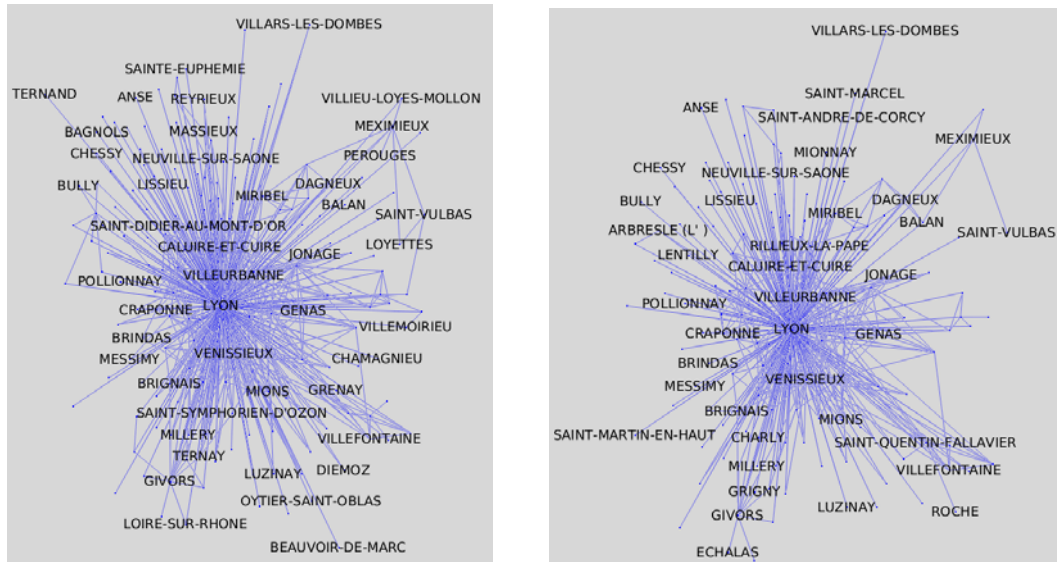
VILLARS-LES-DOMBES
SAINTE-EUPHEMIE
TERNAND
ANSE
REYRIEUX
VILLIEU-LOYES-MOLLON
MEXIMIEUX
BAGNOLS
MASSIEUX
CHESSY
NEUVILLE-SUR-SAONE
PEROUGES
BULLY
LISSIEU
DAGNEUX
MIRIBEL
BALAN
SAINT-VULBAS
SAINT-DIDIER-AU-MONT-D'OR
CALUIRE-ET-CUIRE
LOYETTES
JONAGE
POLLIONNAY
VILLEURBANNE
CRAPONNE
LYON
GENAS
VILLEMOIRIEU
BRINDAS
MESSIMY
VENISSIEUX
CHAMAGNIEU
BRIGNAIS
MIONS
GRENAY
SAINT-SYMPHORIEN-D'OZON
MILLERY
VILLEFONTAINE
TERNAY
GIVORS
LUZINAY
DIEMOZ
OYTIER-SAINT-OBLAS
LOIRE-SUR-RHONE
BEAUVOIR-DE-MARC

VILLARS-LES-DOMBES
SAINT-MARCEL
ANSE
SAINT-ANDRE-DE-CORCY
MEXIMIEUX
MIONNAY
CHESSY
NEUVILLE-SUR-SAONE
BULLY
LISSIEU
DAGNEUX
MIRIBEL
BALAN
ARBRESLE (L' )
SAINT-VULBAS
RILLIEUX-LA-PAPE
LENTILLY
CALUIRE-ET-CUIRE
JONAGE
VILLEURBANNE
POLLIONNAY
CRAPONNE
LYON
GENAS
BRINDAS
MESSIMY
VENISSIEUX
BRIGNAIS
MIONS
SAINT-MARTIN-EN-HAUT
CHARLY
SAINT-QUENTIN-FALLAVIER
MILLERY
VILLEFONTAINE
GRIGNY
LUZINAY
ROCHE
GIVORS
ECHALAS